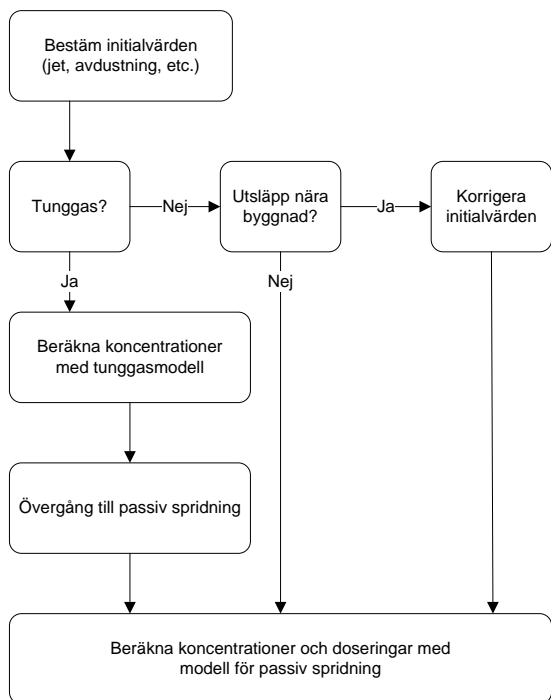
Bestäm initialvärden (jet, avdustning, etc.)

Tunggas?

Nej

Utsläpp nära byggnad?

Ja

Korrigera initialvärden

Ja

Nej

Beräkna koncentrationer med tunggasmodell

Övergång till passiv spridning

Beräkna koncentrationer och doseringar med modell för passiv spridning